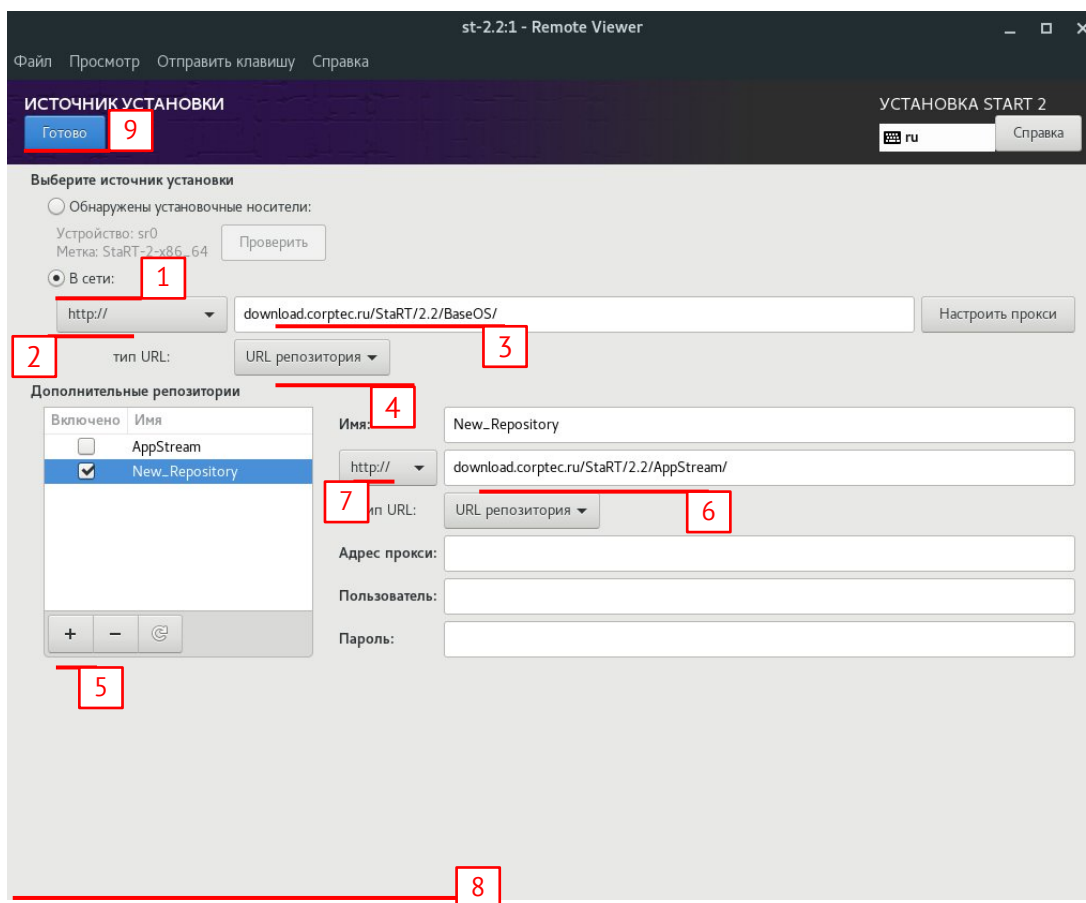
st-2.2:1 - Remote Viewer

Файл Просмотр Отправить клавишу Справка

ИСТОЧНИК УСТАНОВКИ

Готово 9

УСТАНОВКА START 2

ru Справка

Выберите источник установки

Обнаружены установочные носители:

Устройство: sr0
Метка: StaRT-2-x86_64

Проверить

В сети: 1

http://

download.corptec.ru/StaRT/2.2/BaseOS/

Настроить прокси

2

тип URL: URL репозитория

3

Дополнительные репозитории

4

| Включено | Имя |
|---|---|
| ☐ | AppStream |
| ☑ | New_Repository |

Имя: New_Repository

http:// download.corptec.ru/StaRT/2.2/AppStream/

7

тип URL: URL репозитория

6

Адрес прокси:

Пользователь:

Пароль:

+ −

5

8